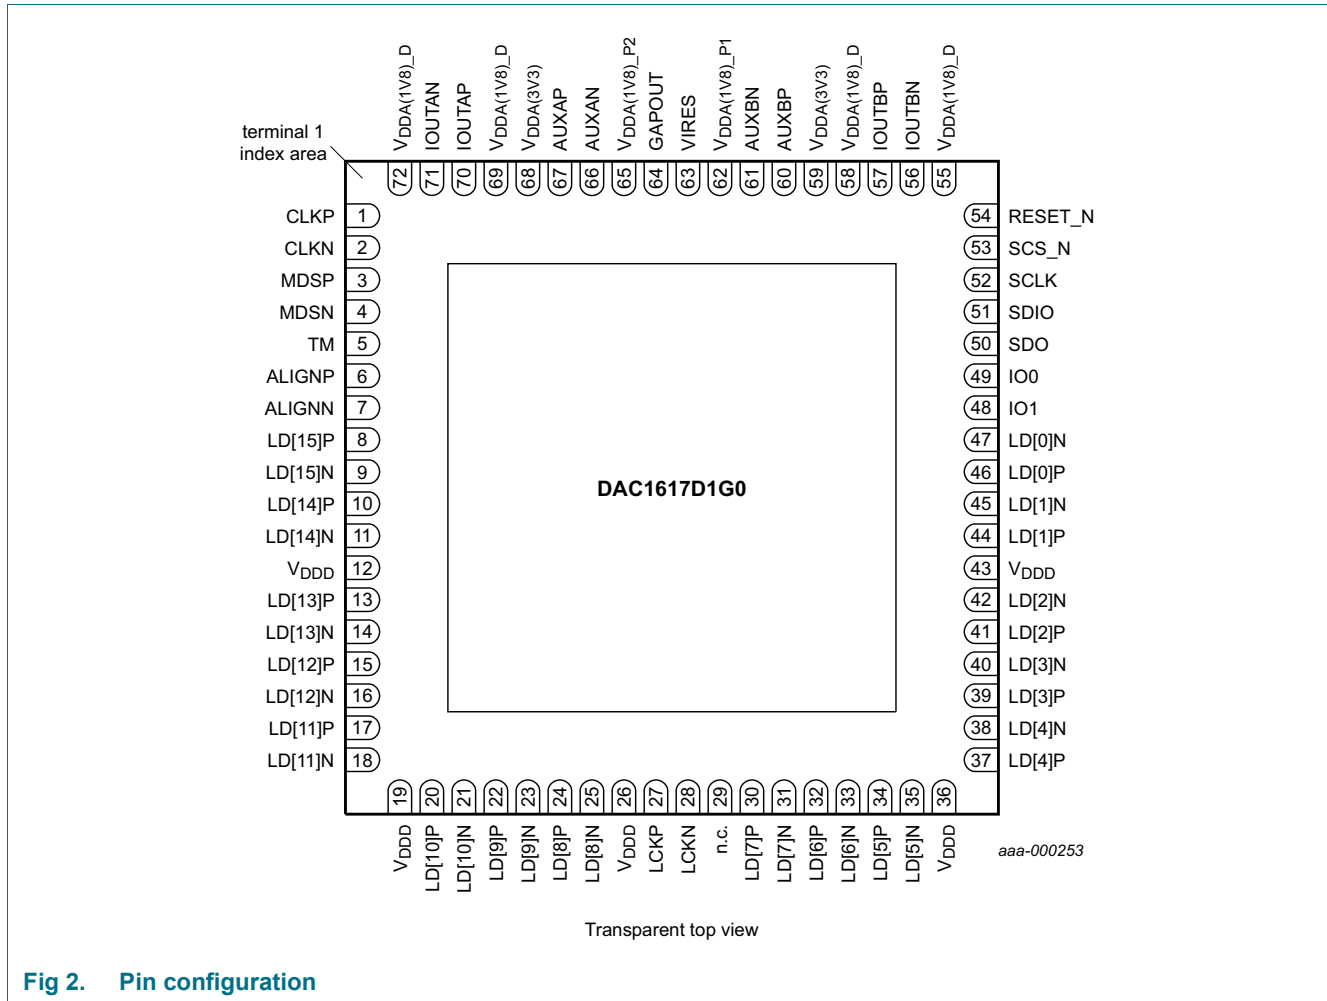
terminal 1
index area

$V_{DDA(1V8)\_D}$ 72
IOUTAN 71
IOUTAP 70
$V_{DDA(1V8)\_D}$ 69
$V_{DDA(3V3)}$ 68
AUXAP 67
AUXAN 66
$V_{DDA(1V8)\_P2}$ 65
GAPOUT 64
VIRES 63
$V_{DDA(1V8)\_P1}$ 62
AUXBN 61
AUXBP 60
$V_{DDA(3V3)}$ 59
$V_{DDA(1V8)\_D}$ 58
IOUTBP 57
IOUTBN 56
$V_{DDA(1V8)\_D}$ 55

CLKP 1
CLKN 2
MDSP 3
MDSN 4
TM 5
ALIGNP 6
ALIGNN 7
LD[15]P 8
LD[15]N 9
LD[14]P 10
LD[14]N 11
$V_{DDD}$ 12
LD[13]P 13
LD[13]N 14
LD[12]P 15
LD[12]N 16
LD[11]P 17
LD[11]N 18

DAC1617D1G0

54 RESET_N
53 SCS_N
52 SCLK
51 SDIO
50 SDO
49 IO0
48 IO1
47 LD[0]N
46 LD[0]P
45 LD[1]N
44 LD[1]P
43 $V_{DDD}$
42 LD[2]N
41 LD[2]P
40 LD[3]N
39 LD[3]P
38 LD[4]N
37 LD[4]P

19 $V_{DDD}$
20 LD[10]P
21 LD[10]N
22 LD[9]P
23 LD[9]N
24 LD[8]P
25 LD[8]N
26 $V_{DDD}$
27 LCKP
28 LCKN
29 n.c.
30 LD[7]P
31 LD[7]N
32 LD[6]P
33 LD[6]N
34 LD[5]P
35 LD[5]N
36 $V_{DDD}$

aaa-000253

Transparent top view

Fig 2. Pin configuration